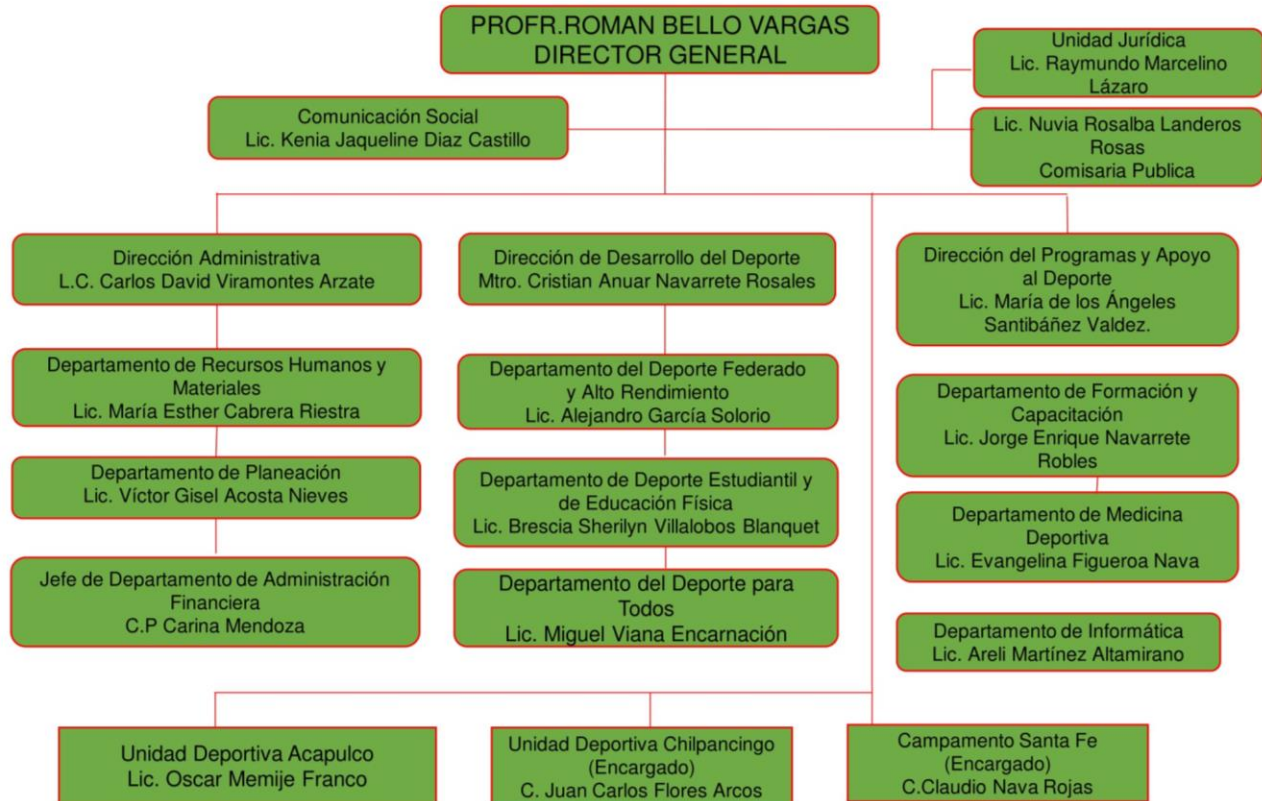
PROFR.ROMAN BELLO VARGAS
DIRECTOR GENERAL

Unidad Jurídica
Lic. Raymundo Marcelino Lázaro

Comunicación Social
Lic. Kenia Jaqueline Diaz Castillo

Lic. Nuvia Rosalba Landeros Rosas
Comisaria Publica

Dirección Administrativa
L.C. Carlos David Viramontes Arzate

Dirección de Desarrollo del Deporte
Mtro. Cristian Anuar Navarrete Rosales

Dirección del Programas y Apoyo al Deporte
Lic. María de los Ángeles Santibáñez Valdez.

Departamento de Recursos Humanos y Materiales
Lic. María Esther Cabrera Riestra

Departamento del Deporte Federado y Alto Rendimiento
Lic. Alejandro García Solorio

Departamento de Formación y Capacitación
Lic. Jorge Enrique Navarrete Robles

Departamento de Planeación
Lic. Víctor Gisel Acosta Nieves

Departamento de Deporte Estudiantil y de Educación Física
Lic. Brescia Sherilyn Villalobos Blanquet

Departamento de Medicina Deportiva
Lic. Evangelina Figueroa Nava

Jefe de Departamento de Administración Financiera
C.P Carina Mendoza

Departamento del Deporte para Todos
Lic. Miguel Viana Encarnación

Departamento de Informática
Lic. Areli Martínez Altamirano

Unidad Deportiva Acapulco
Lic. Oscar Memije Franco

Unidad Deportiva Chilpancingo
(Encargado)
C. Juan Carlos Flores Arcos

Campamento Santa Fe
(Encargado)
C.Claudio Nava Rojas